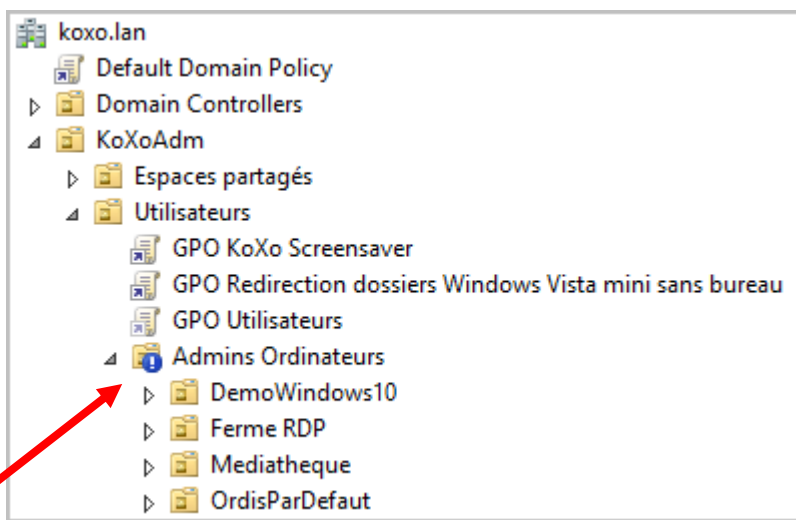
koxo.lan
Default Domain Policy
Domain Controllers
KoXoAdm
Espaces partagés
Utilisateurs
GPO KoXo Screensaver
GPO Redirection dossiers Windows Vista mini sans bureau
GPO Utilisateurs
Admins Ordinateurs
DemoWindows10
Ferme RDP
Mediatheque
OrdisParDefaut